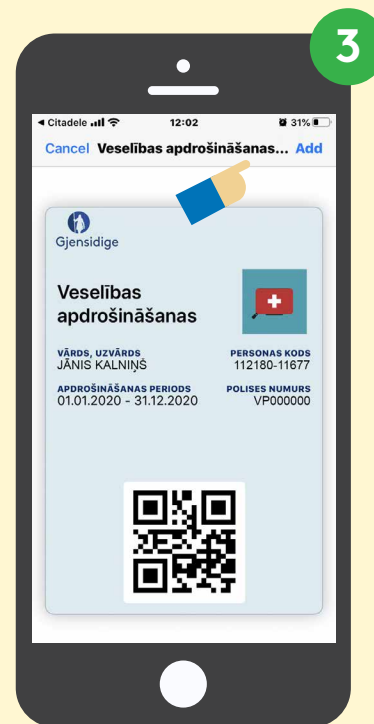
3

◀ Citadele 12:02 31%

Cancel Veselības apdrošināšanas... Add

Gjensidige

Veselības apdrošināšanas

VĀRDS, UZVĀRDS
JĀNIS KALNIŅŠ

PERSONAS KODS
112180-11677

APDROŠINĀŠANAS PERIODS
01.01.2020 - 31.12.2020

POLISES NUMURS
VP000000